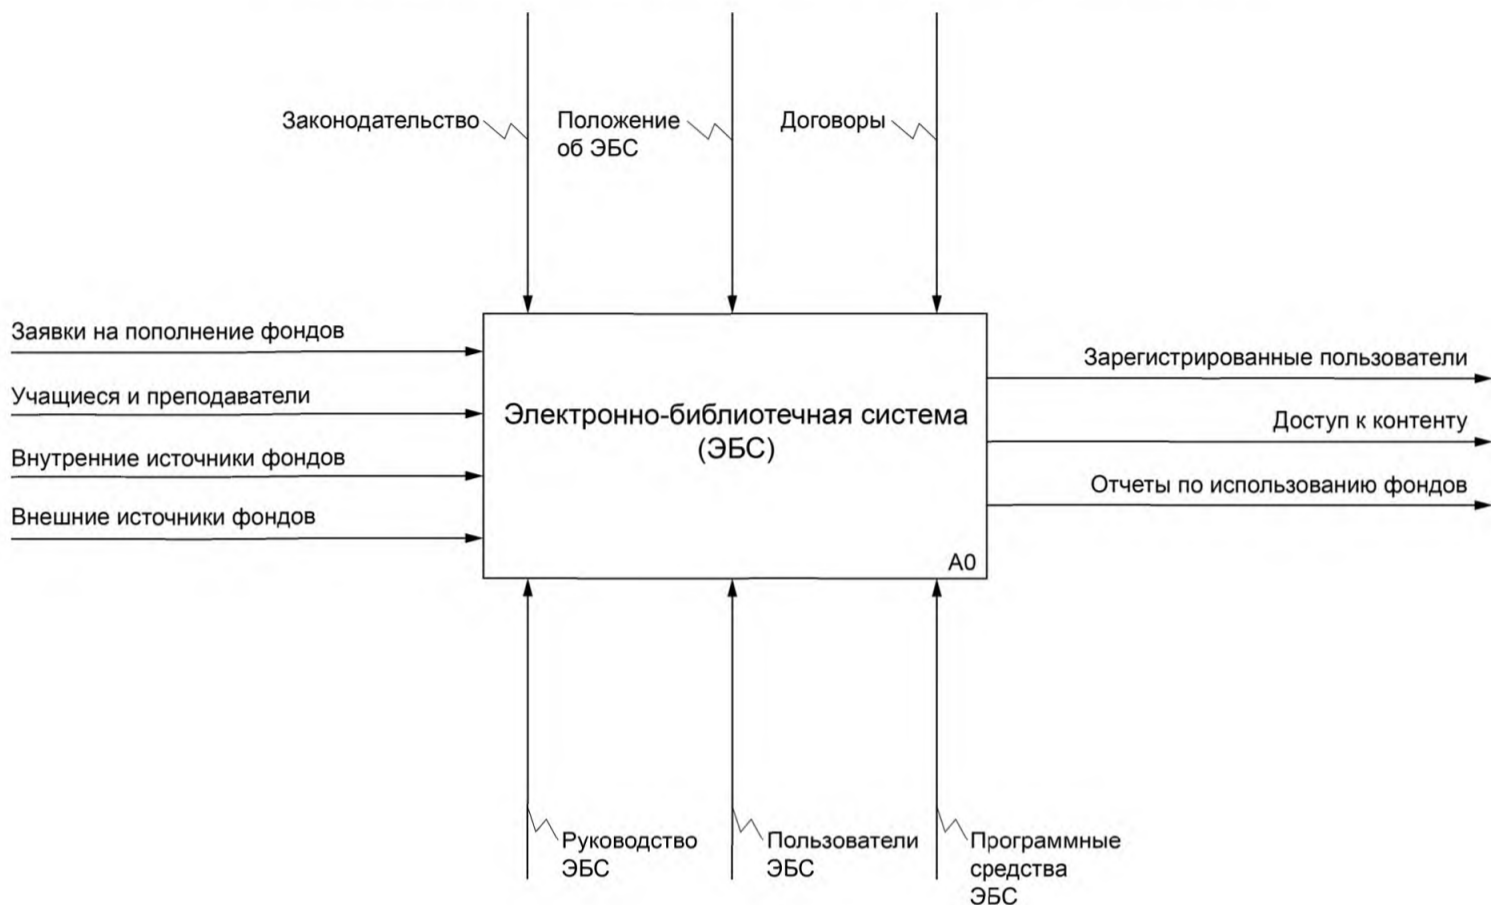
Законодательство

Положение об ЭБС

Договоры

Заявки на пополнение фондов

Учащиеся и преподаватели

Внутренние источники фондов

Внешние источники фондов

Электронно-библиотечная система (ЭБС)

A0

Зарегистрированные пользователи

Доступ к контенту

Отчеты по использованию фондов

Руководство ЭБС

Пользователи ЭБС

Программные средства ЭБС